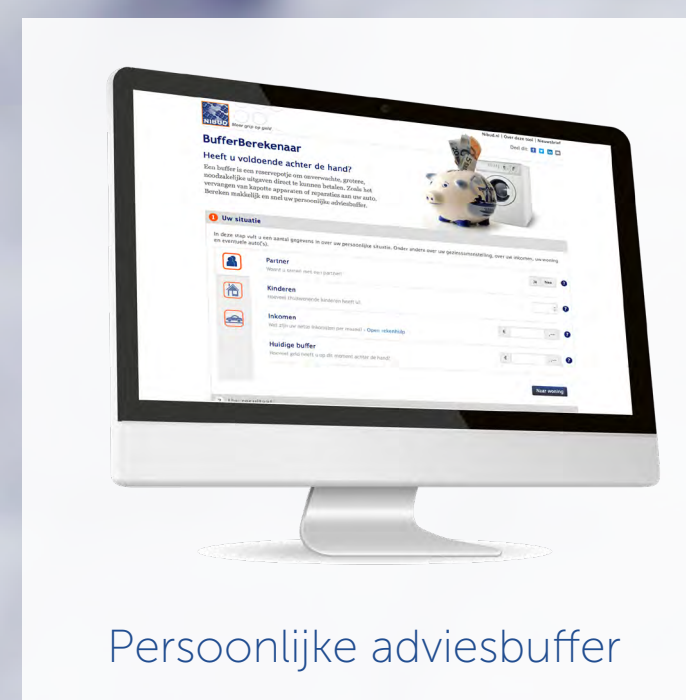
NIBUD Meer grip op geld

Nibud.nl | Over deze tool | Nieuwsbrief

Deel dit:

BufferBerekenaar

Heeft u voldoende achter de hand?

Een buffer is een reservepotje om onverwachte, grotere, noodzakelijke uitgaven direct te kunnen betalen. Zoals het vervangen van kapotte apparaten of reparaties aan uw auto. Bereken makkelijk en snel uw persoonlijke adviesbuffer.

1 Uw situatie

In deze stap vult u een aantal gegevens in over uw persoonlijke situatie. Onder andere over uw gezinssamenstelling, over uw inkomen, uw woning en eventuele auto('s).

Partner
Woont u samen met uw partner?
Ja Nee

Kinderen
Hoeveel thuiswonende kinderen heeft u?

Inkomen
Wat zijn uw netto inkomsten per maand? - Open rekenhulp
€ ,--

Huidige buffer
Hoeveel geld heeft u op dit moment achter de hand?
€ ,--

Naar woning

Persoonlijke adviesbuffer